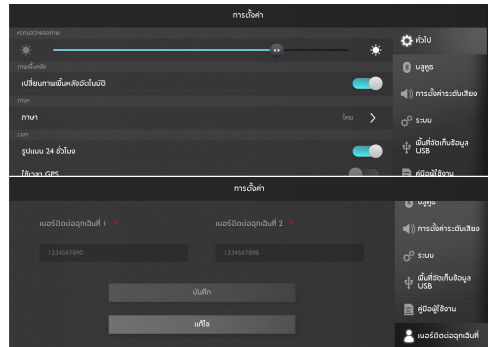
การตั้งค่า

ความสว่างของภาพ

ภาพพื้นหลัง

เปลี่ยนภาพพื้นหลังอัตโนมัติ

ภาษา

ภาษา

ไทย

เวลา

รูปแบบ 24 ชั่วโมง

ใช้เวลา GPS

ทั่วไป

บลูทูธ

การตั้งค่าระดับเสียง

ระบบ

พื้นที่จัดเก็บข้อมูล USB

คู่มือผู้ใช้งาน

การตั้งค่า

เบอร์ติดต่อฉุกเฉินที่ 1 *

เบอร์ติดต่อฉุกเฉินที่ 2 *

1234567890

1234567898

บันทึก

แก้ไข

บลูทูธ

การตั้งค่าระดับเสียง

ระบบ

พื้นที่จัดเก็บข้อมูล USB

คู่มือผู้ใช้งาน

เบอร์ติดต่อฉุกเฉินที่